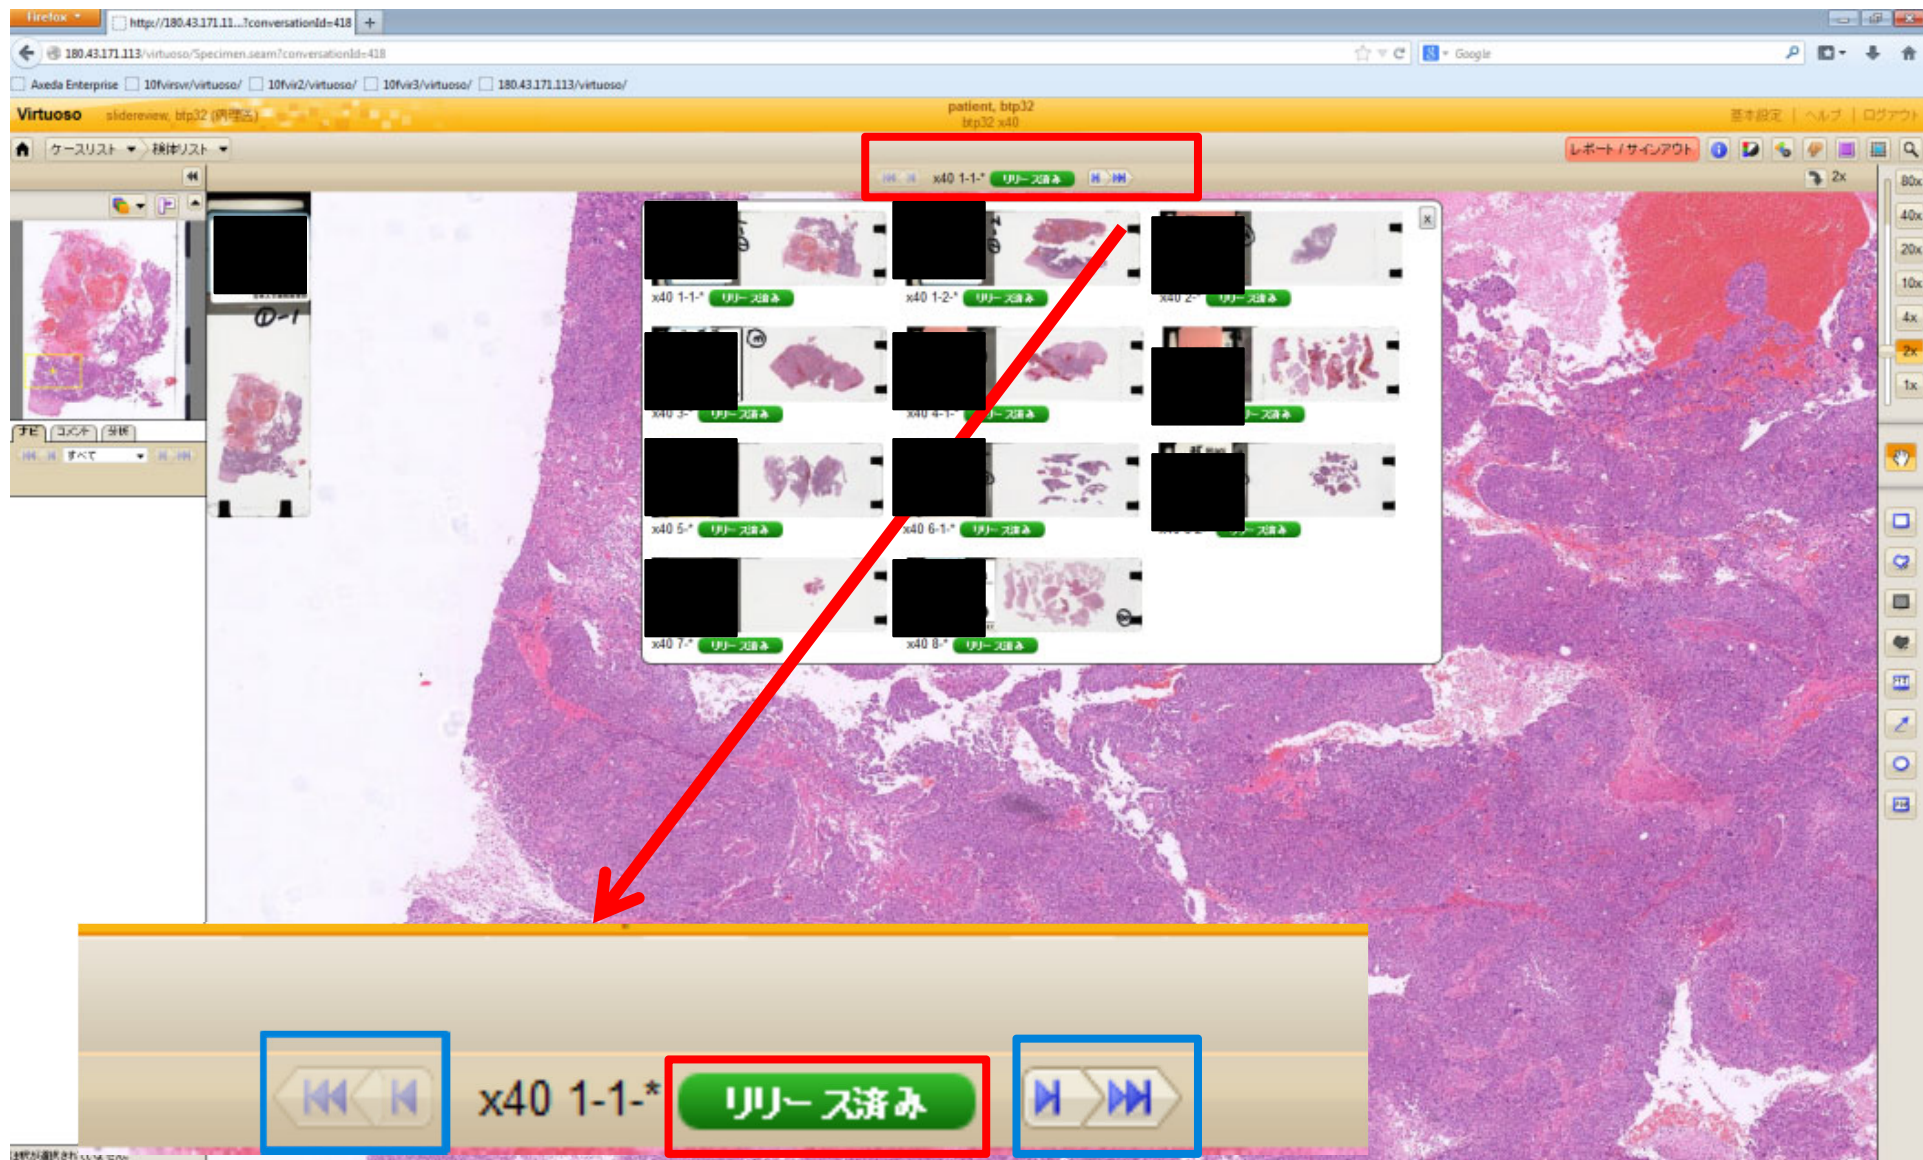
Firefox
http://180.43.171.11...?conversationId=418
180.43.171.113/virtuoso/Specimen.seam?conversationId=418
Google
Axeda Enterprise 10fvirsvr/virtuoso/ 10fvir2/virtuoso/ 10fvir3/virtuoso/ 180.43.171.113/virtuoso/
Virtuoso slidereview, btp32 (病理医)
patient, btp32
btp32 x40
基本設定 | ヘルプ | ログアウト
ケースリスト 検体リスト
レポート / サインアウト
x40 1-1-* リリース済み
2x
80x
40x
20x
10x
4x
2x
1x
ナビ コメント 分析
すべて
①-1
x40 1-1-* リリース済み
x40 1-2-* リリース済み
x40 2-* リリース済み
x40 3-* リリース済み
x40 4-1-* リリース済み
リリース済み
x40 5-* リリース済み
x40 6-1-* リリース済み
リリース済み
x40 7-* リリース済み
x40 8-* リリース済み
x40 1-1-* リリース済み